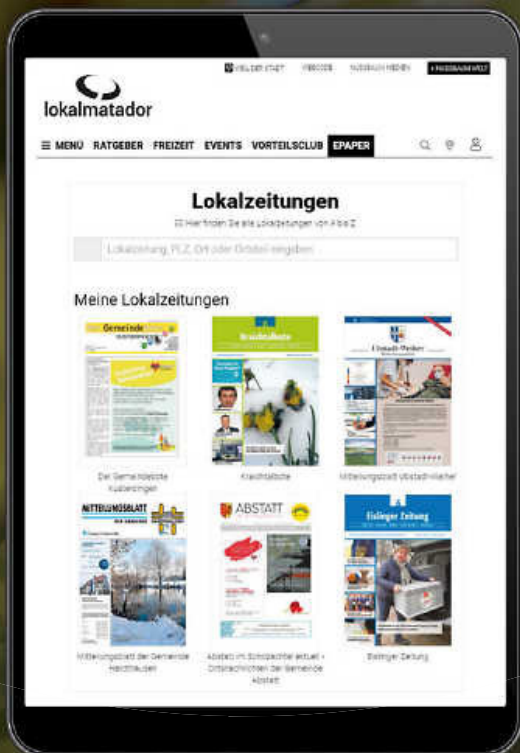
MELDE STADT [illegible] NUSSBAUM MEDIEN NUSSBAUM WELT

lokalmatador

☰ MENÜ RATGEBER FREIZEIT EVENTS VORTEILSCLUB EPAPER

Lokalzeitungen

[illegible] Hier finden Sie alle Lokalzeitungen von A bis Z

Lokalzeitung, PLZ, Ort oder Ortsteil eingeben

Meine Lokalzeitungen

Gemeinde

Das Gemeindeblatt Kusterdingen

Kraichtalbote

Kraichtalbote

Mitteilungsblatt Obstadt-Weiher

MITTEILUNGSBLATT

Mitteilungsblatt der Gemeinde Hardthausen

ABSTATT

Abstatt im Schozachtal aktuell - Ortsnachrichten der Gemeinde Abstatt

Eislinger Zeitung

Eislinger Zeitung